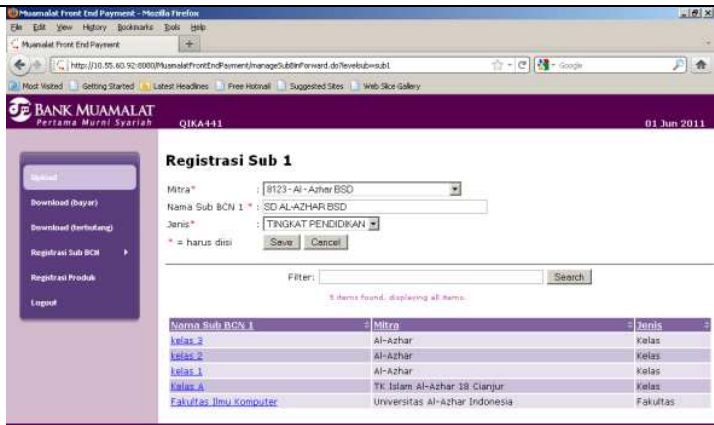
Muamalat Front End Payment - Mozilla Firefox
File Edit View History Bookmarks Tools Help
Muamalat Front End Payment
http://10.55.60.92:8080/MuamalatFrontEndPayment/manageSubBinForward.do?levelsub=sub1
Google
Most Visited Getting Started Latest Headlines Free Hotmail Suggested Sites Web Slice Gallery

BANK MUAMALAT
Pertama Murni Syariah
QIKA441
01 Jun 2011

Upload
Download (bayar)
Download (berhutang)
Registrasi Sub BCN
Registrasi Produk
Logout

Registrasi Sub 1

Mitra* : 8123 - Al - Azhar BSD
Nama Sub BCN 1 * : SD AL-AZHAR BSD
Jenis* : TINGKAT PENDIDIKAN
* = harus diisi Save Cancel

Filter: Search

5 items found, displaying all items.

| Nama Sub BCN 1 | Mitra | Jenis |
|---|---|---|
| kelas 3 | Al-Azhar | Kelas |
| kelas 2 | Al-Azhar | Kelas |
| kelas 1 | Al-Azhar | Kelas |
| Kelas A | TK Islam Al-Azhar 18 Cianjur | Kelas |
| Fakultas Ilmu Komputer | Universitas Al-Azhar Indonesia | Fakultas |